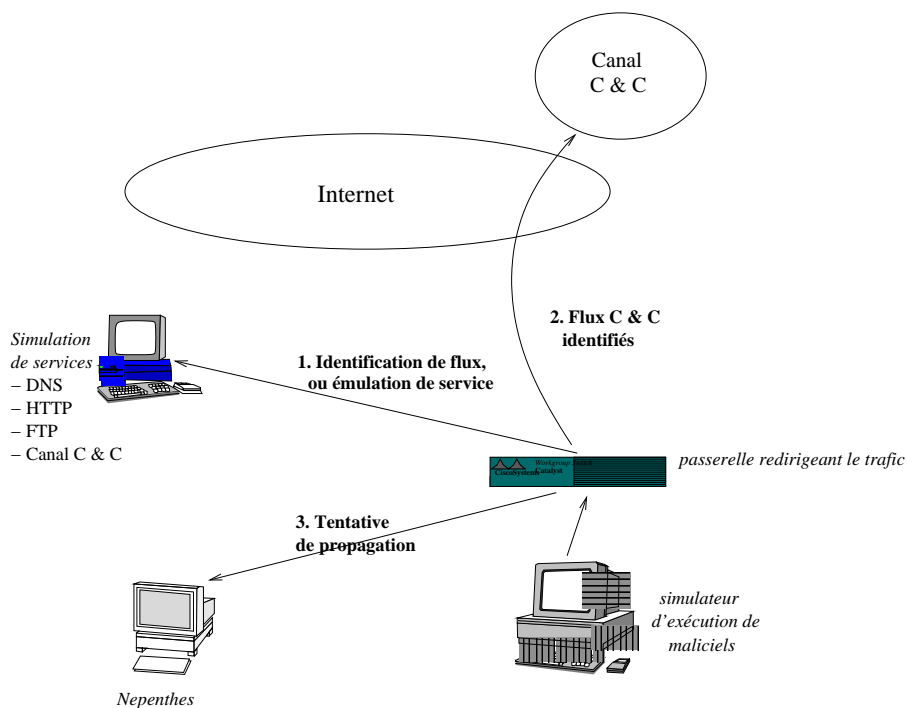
Canal
C & C

Internet

2. Flux C & C identifiés

Simulation de services
– DNS
– HTTP
– FTP
– Canal C & C

1. Identification de flux, ou émulation de service

Cisco Systems Workgroup Switch Catalyst

passerelle redirigeant le trafic

3. Tentative de propagation

simulateur d'exécution de maliciels

Nepenthes